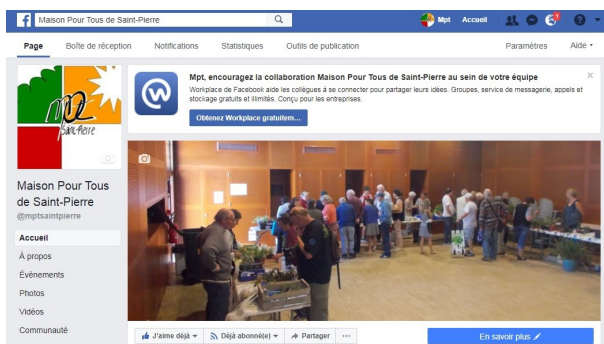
Maison Pour Tous de Saint-Pierre

Mpt Accueil

Page Boîte de réception Notifications Statistiques Outils de publication Paramètres Aide

Mpt, encouragez la collaboration Maison Pour Tous de Saint-Pierre au sein de votre équipe

Workplace de Facebook aide les collègues à se connecter pour partager leurs idées. Groupes, service de messagerie, appels et stockage gratuits et illimités. Conçu pour les entreprises.

Obtenez Workplace gratuitem...

Saint-Pierre

Maison Pour Tous de Saint-Pierre

@mptsaintpierre

Accueil

À propos

Évènements

Photos

Vidéos

Communauté

J'aime déjà

Déjà abonné(e)

Partager

...

En savoir plus